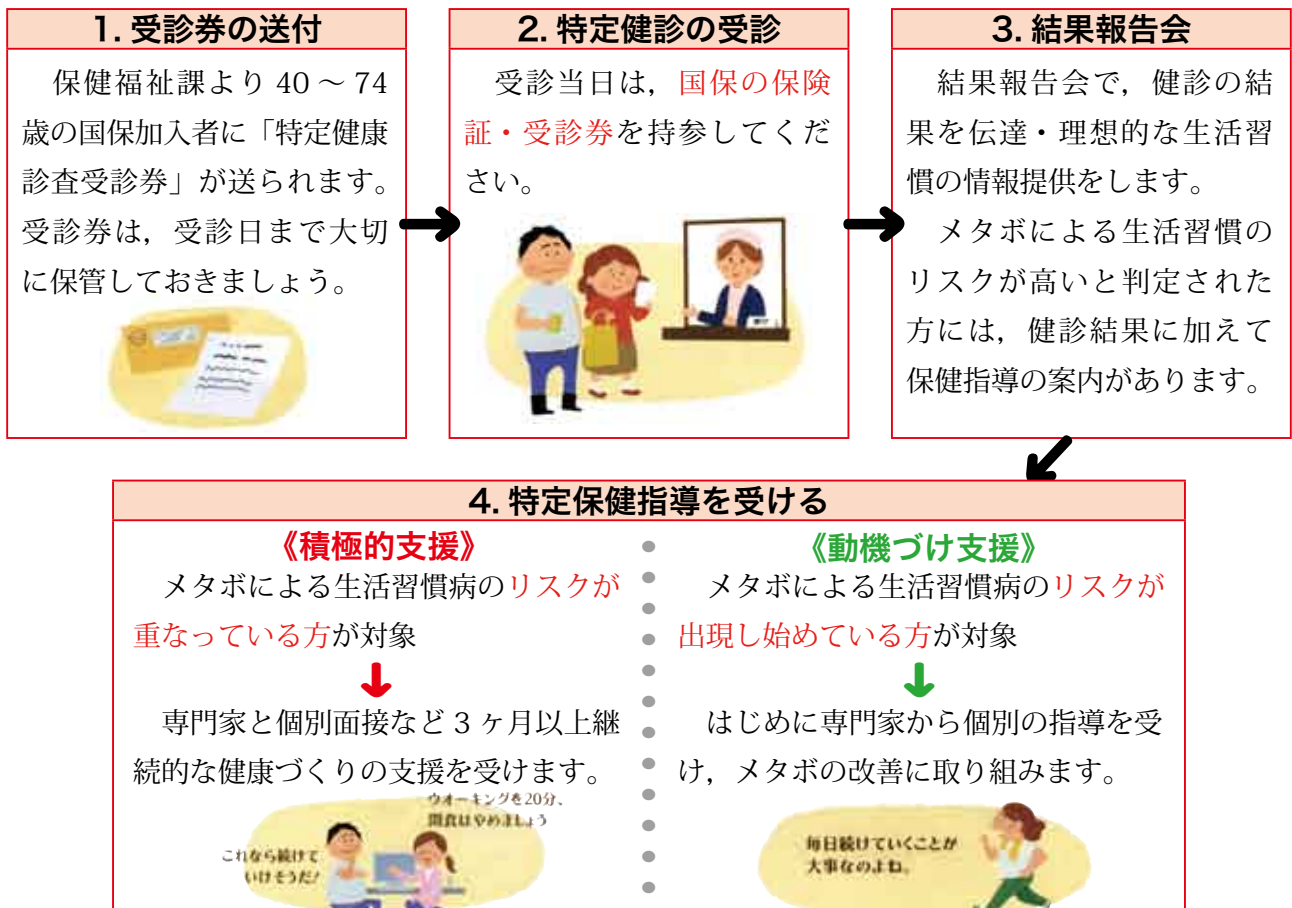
1. 受診券の送付

保健福祉課より 40 ～ 74 歳の国保加入者に「特定健康診査受診券」が送られます。受診券は，受診日まで大切に保管しておきましょう。

2. 特定健診の受診

受診当日は，国保の保険証・受診券を持参してください。

3. 結果報告会

結果報告会で，健診の結果を伝達・理想的な生活習慣の情報提供をします。

メタボによる生活習慣のリスクが高いと判定された方には，健診結果に加えて保健指導の案内があります。

4. 特定保健指導を受ける

《積極的支援》

メタボによる生活習慣病のリスクが重なっている方が対象

専門家と個別面接など 3 ヶ月以上継続的な健康づくりの支援を受けます。

ウオーキングを20分、間食はやめましょう

これなら続けていけそうだ!

《動機づけ支援》

メタボによる生活習慣病のリスクが出現し始めている方が対象

はじめに専門家から個別の指導を受け，メタボの改善に取り組みます。

毎日続けていくことが大事なのよね。